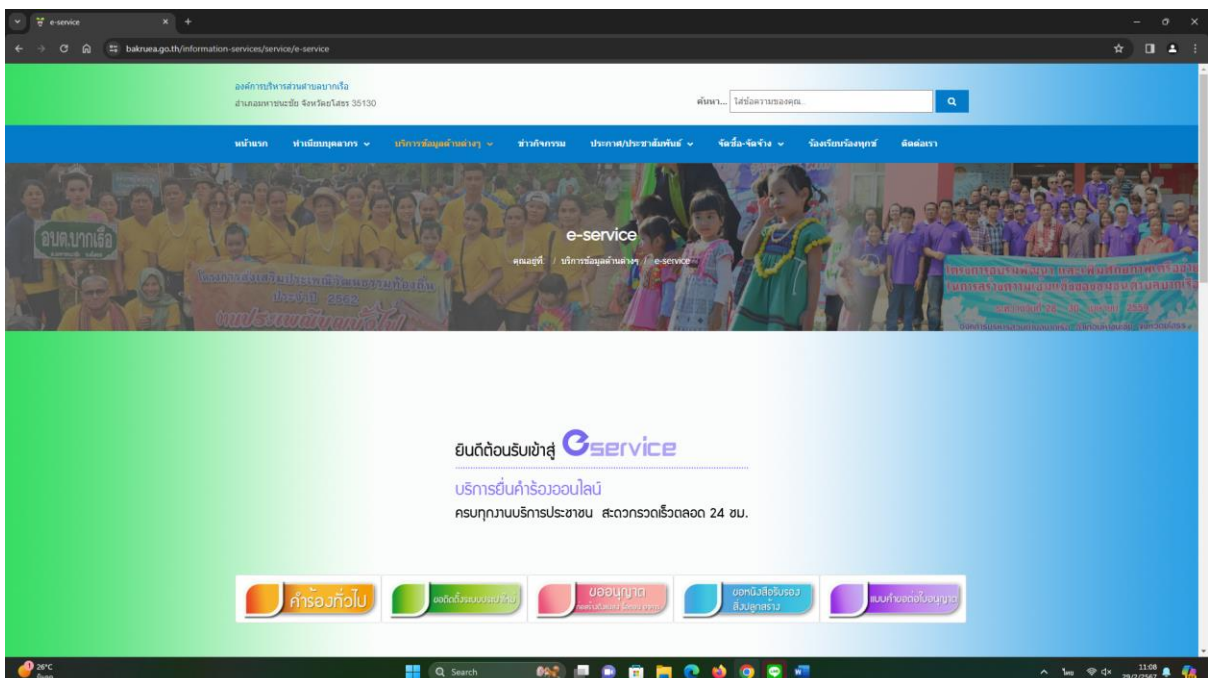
e-service

bakruea.go.th/information-services/service/e-service

องค์การบริหารส่วนตำบลบากเรือ
อำเภอมหาชนะชัย จังหวัดยโสธร 35130

ค้นหา... ใส่ข้อความของคุณ

หน้าแรก ทำเนียบบุคลากร บริการข้อมูลด้านต่างๆ ข่าวกิจกรรม ประกาศ/ประชาสัมพันธ์ จัดซื้อ-จัดจ้าง ร้องเรียนร้องทุกข์ ติดต่อเรา

อบต.บากเรือ

e-service
คุณอยู่ที่ / บริการข้อมูลด้านต่างๆ / e-service

ยินดีต้อนรับเข้าสู่ eservice
บริการยื่นคำร้องออนไลน์
ครบทุกงานบริการประชาชน สะดวกรวดเร็วตลอด 24 ชม.

คำร้องทั่วไป
ขอติดตั้งระบบประปาใหม่
ขออนุญาต
ขอหนังสือรับรองสิ่งปลูกสร้าง
แบบคำขอต่อใบอนุญาต

26°C
Search
11:08
29/2/2567